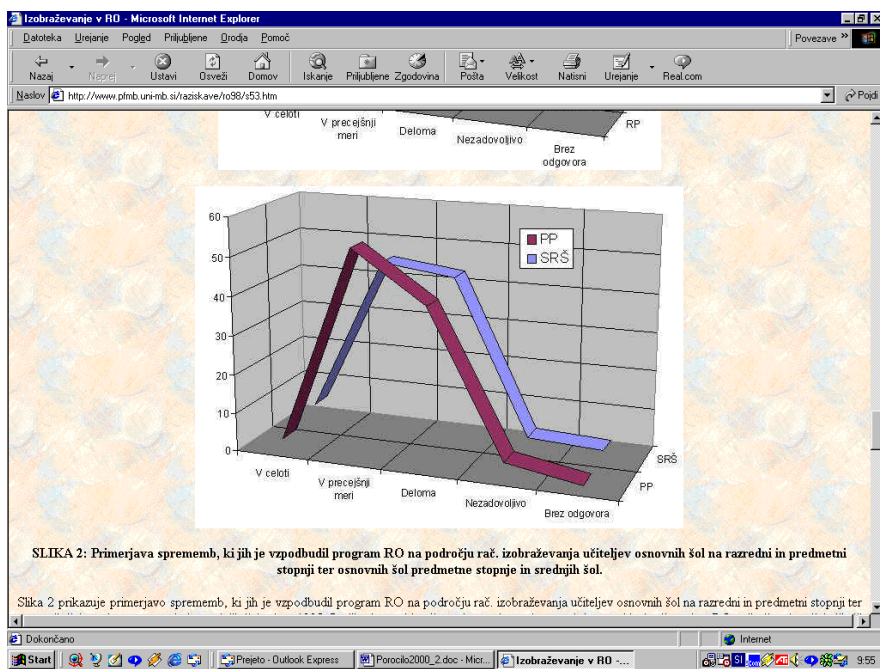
Izobraževanje v RO - Microsoft Internet Explorer

Datoteka Urejanje Pogled Priljubljene Orodja Pomoč

Povezave »

Nazaj Naprej Ustavi Osveži Domov Iskanje Priljubljene Zgodovina Pošta Velikost Natisni Urejanje Real.com

Naslov http://www.pfmb.uni-mb.si/raziskave/ro98/s53.htm

Pojdi

V celoti V precejšnji meri Deloma Nezadovoljivo Brez odgovora RP

60
50
40
30
20
10
0

PP
SRŠ

V celoti V precejšnji meri Deloma Nezadovoljivo Brez odgovora SRŠ PP

SLIKA 2: Primerjava sprememb, ki jih je vzpodbudil program RO na področju rač. izobraževanja učiteljev osnovnih šol na razredni in predmetni stopnji ter osnovnih šol predmetne stopnje in srednjih šol.

Slika 2 prikazuje primerjavo sprememb, ki jih je vzpodbudil program RO na področju rač. izobraževanja učiteljev osnovnih šol na razredni in predmetni stopnji ter

Dokončano

Internet

Start Prejeto - Outlook Express Porocilo2000_2.doc - Micr... Izobraževanje v RO -... 9:55